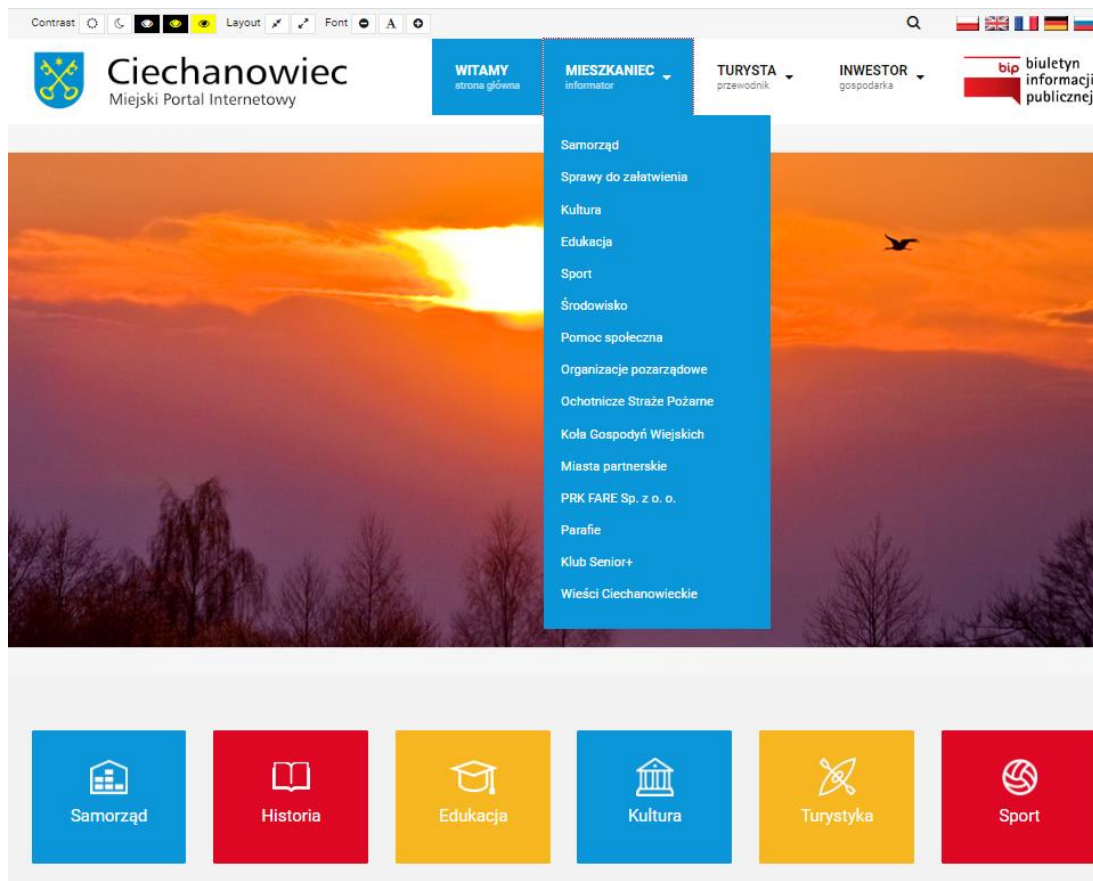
Contrast Layout Font A

Ciechanowiec
Miejski Portal Internetowy

WITAMY
strona główna

MIESZKANIEC
informator

TURYSTA
przewodnik

INWESTOR
gospodarka

bip biuletyn informacji publicznej

Samorząd
Sprawy do załatwienia
Kultura
Edukacja
Sport
Środowisko
Pomoc społeczna
Organizacje pozarządowe
Ochotnicze Straże Pożarne
Koła Gospodyń Wiejskich
Miasta partnerskie
PRK FARE Sp. z o. o.
Parafie
Klub Senior+
Wieści Ciechanowieckie

Samorząd
Historia
Edukacja
Kultura
Turystyka
Sport